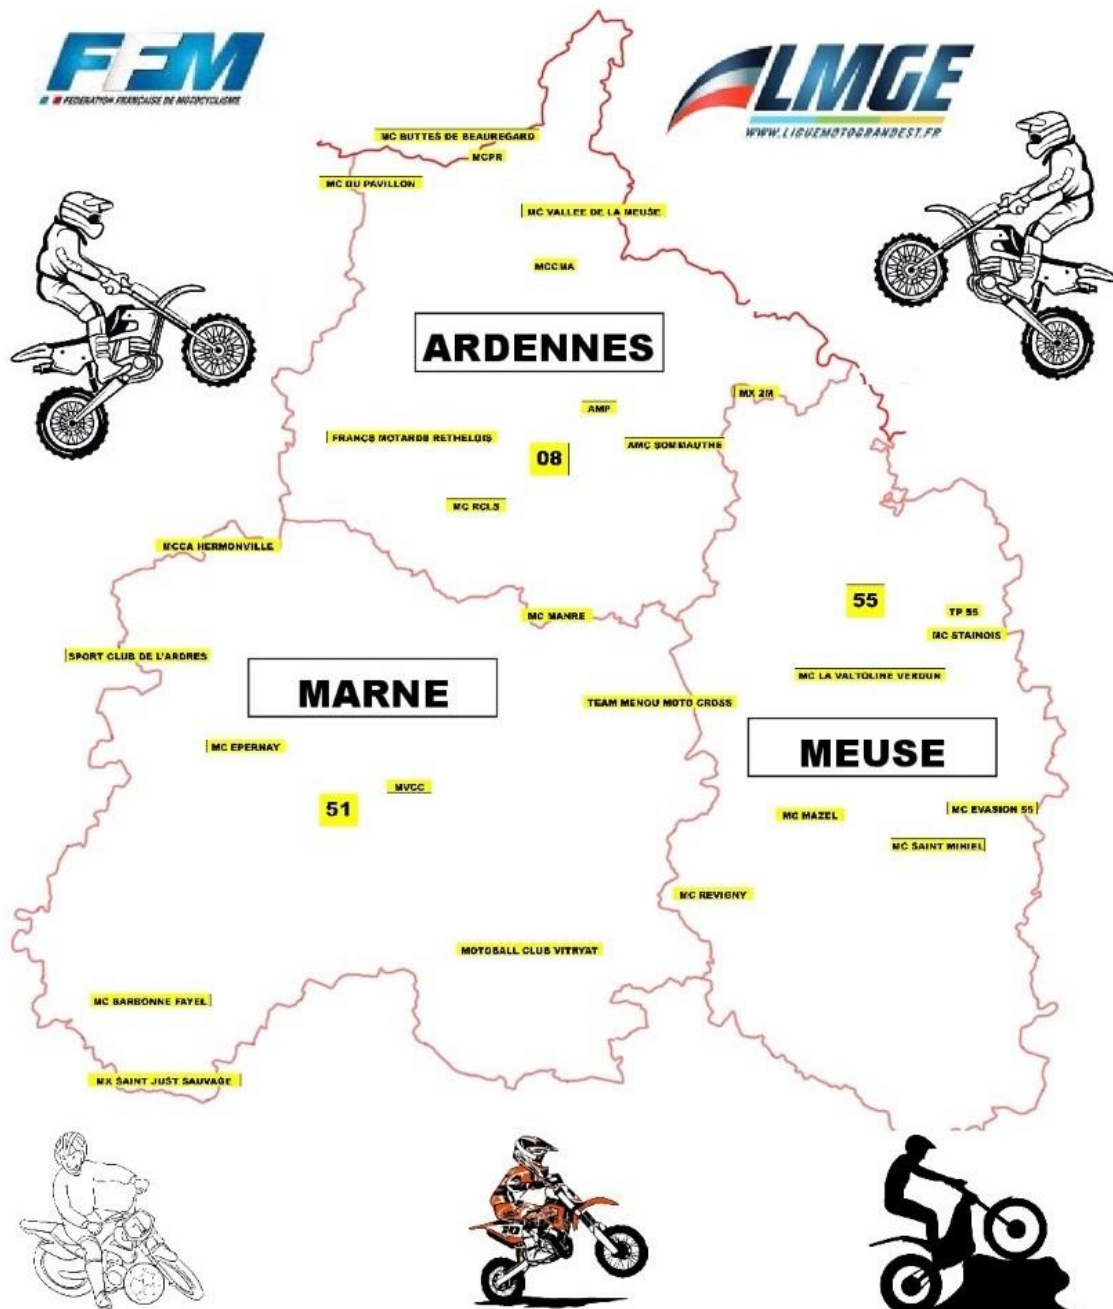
FFM
FEDERATION FRANCAISE DE MOTOCYCLISME

LMGE
WWW.LIGUEMOTOGRANDEST.FR

MC BUTTES DE BEAUREGARD
MCPR
MC DU PAVILLON
MC VALLEE DE LA MEUSE
MCCMA
ARDENNES
MX 2M
AMP
FRANCS MOTARDS RETHELOIS
08
AMC SOMMAUTHE
MC RCLS
MCCA HERMONVILLE
55
MC MANRE
TP 55
MC STAINOIS
SPORT CLUB DE L'ARDRES
MARNE
MC LA VALTOLINE VERDUN
TEAM MENOU MOTO CROSS
MEUSE
MC EPERNAY
MVCC
51
MC EVASION 55
MC MAZEL
MC SAINT MIHIEL
MC REVIGNY
MOTOBALL CLUB VITRYAT
MC BARBONNE FAYEL
MX SAINT JUST SAUVAGE